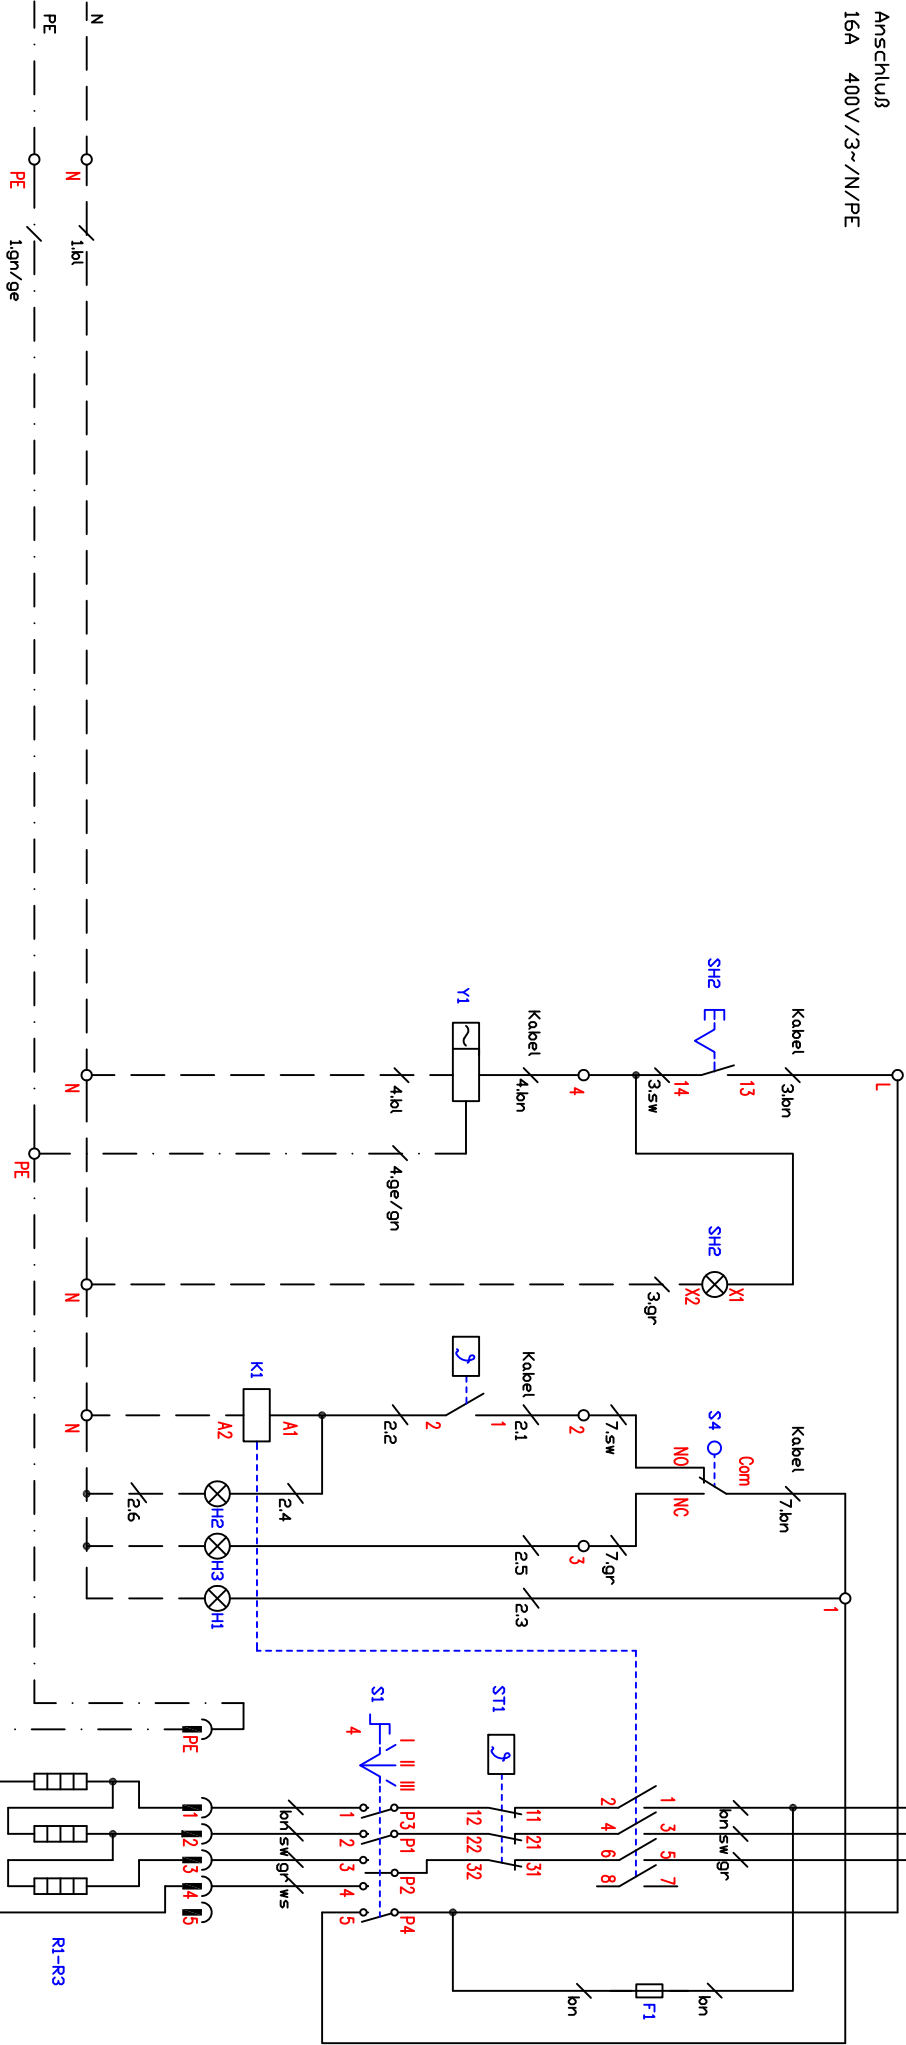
Anschluß
16A 400V/3~/N/PE

N
PE
N
PE
1.bl
1.gn/ge

L
Kabel
3.bn
13
14
3.sw
SH2
4
4.bn
Kabel
Y1
4.bl
4.ge/gn
N
PE
SH2
X1
X2
3.gr
N

Kabel
S4
Com
NO
NC
7.bn
7.sw
7.gr
2
3
1
Kabel
2.1
1
2
2.2
K1
A1
A2
N
2.4
2.6
H2
H3
H1
2.5
2.3

ST1
S1
4
I
II
III
11
21
31
12
22
32
1
2
3
4
5
P3
P1
P2
P4
2
4
6
8
1
3
5
7
bn
sw
gr
bn
sw
gr
ws
bn
bn
F1
1
2
3
4
5
PE
R1-R3